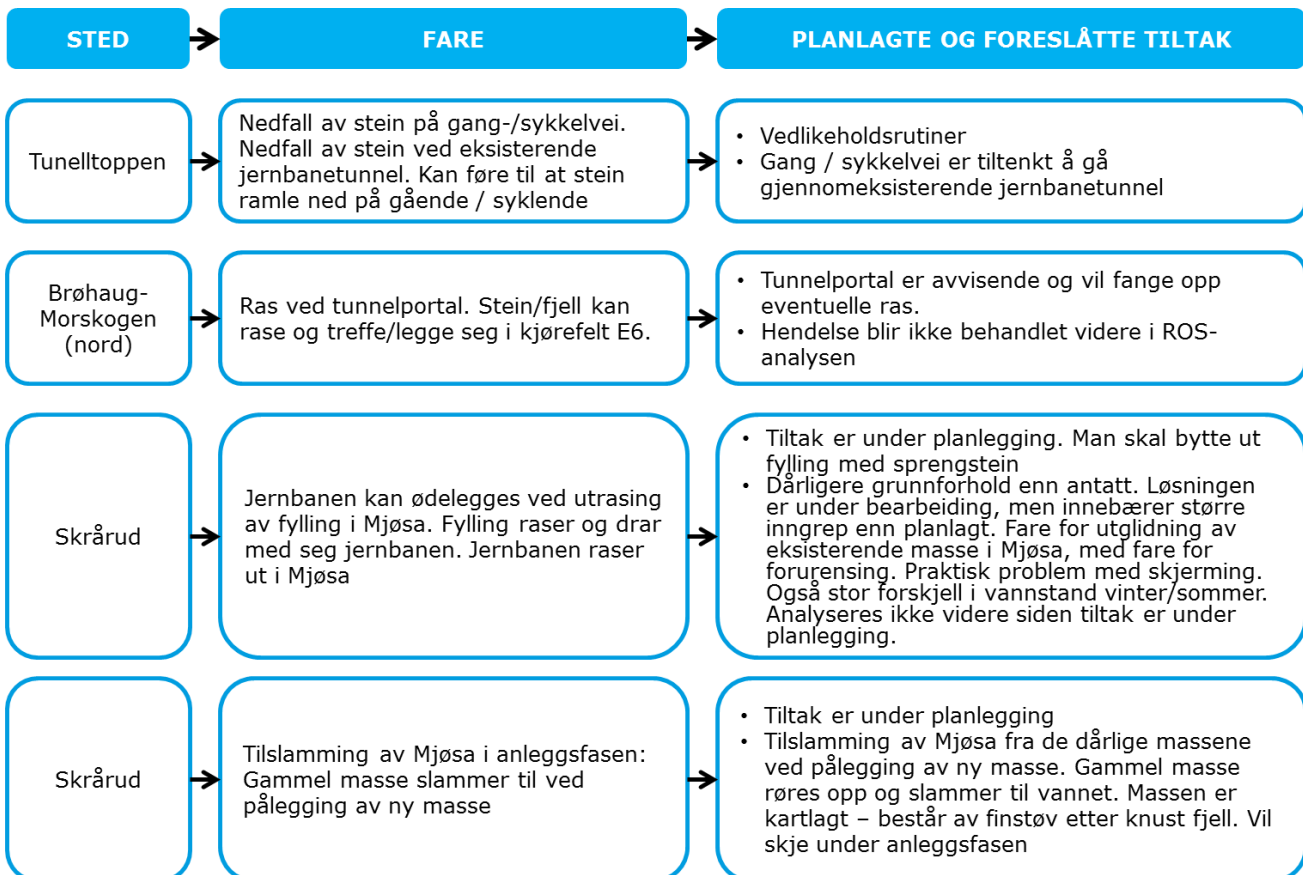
STED

FARE

PLANLAGTE OG FORESLÅTTE TILTAK

Tunelltoppen

Nedfall av stein på gang-/sykkelvei. Nedfall av stein ved eksisterende jernbanetunnel. Kan føre til at stein ramle ned på gående / syklende

- Vedlikeholdsrutiner
- Gang / sykkelvei er tiltenkt å gå gjennomeksisterende jernbanetunnel

Brøhaug-Morskogen (nord)

Ras ved tunnelportal. Stein/fjell kan rase og treffe/legge seg i kjørefelt E6.

- Tunnelportal er avvisende og vil fange opp eventuelle ras.
- Hendelse blir ikke behandlet videre i ROS-analysen

Skrårud

Jernbanen kan ødelegges ved utrasing av fylling i Mjøsa. Fylling raser og drar med seg jernbanen. Jernbanen raser ut i Mjøsa

- Tiltak er under planlegging. Man skal bytte ut fylling med sprengstein
- Dårligere grunnforhold enn antatt. Løsningen er under bearbeiding, men innebærer større inngrep enn planlagt. Fare for utglidning av eksisterende masse i Mjøsa, med fare for forurensing. Praktisk problem med skjerming. Også stor forskjell i vannstand vinter/sommer. Analyseres ikke videre siden tiltak er under planlegging.

Skrårud

Tilslamming av Mjøsa i anleggsfasen: Gammel masse slammer til ved pålegging av ny masse

- Tiltak er under planlegging
- Tilslamming av Mjøsa fra de dårlige massene ved pålegging av ny masse. Gammel masse røres opp og slammer til vannet. Massen er kartlagt – består av finstøv etter knust fjell. Vil skje under anleggsfasen